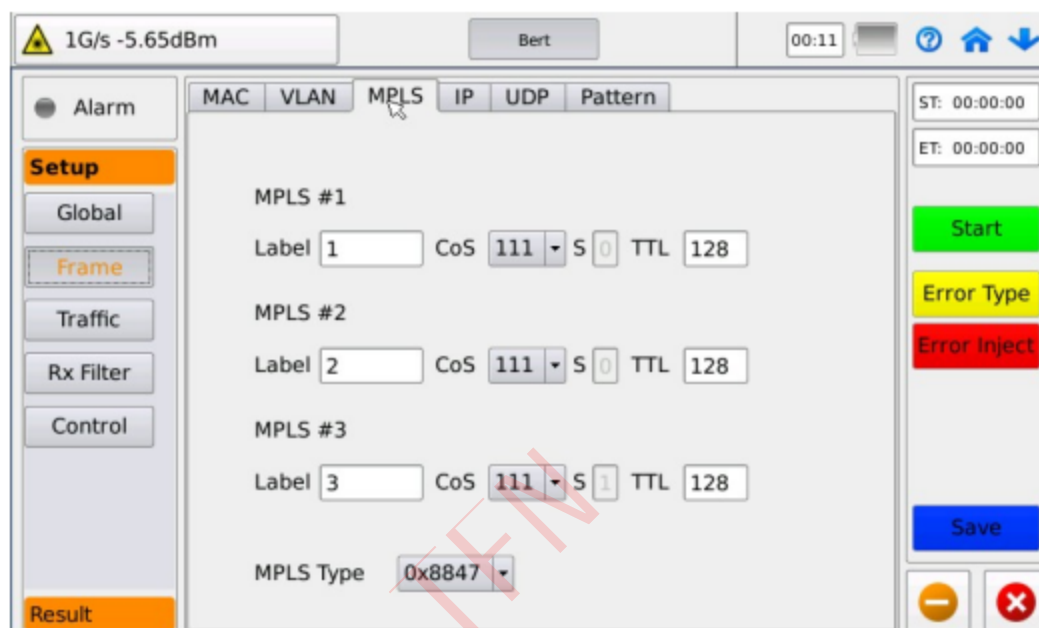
1G/s -5.65dBm

Bert

00:11

Alarm

Setup

Global

Frame

Traffic

Rx Filter

Control

Result

MAC | VLAN | MPLS | IP | UDP | Pattern

MPLS #1

Label 1 CoS 111 S 0 TTL 128

MPLS #2

Label 2 CoS 111 S 0 TTL 128

MPLS #3

Label 3 CoS 111 S 1 TTL 128

MPLS Type 0x8847

ST: 00:00:00

ET: 00:00:00

Start

Error Type

Error Inject

Save

FN